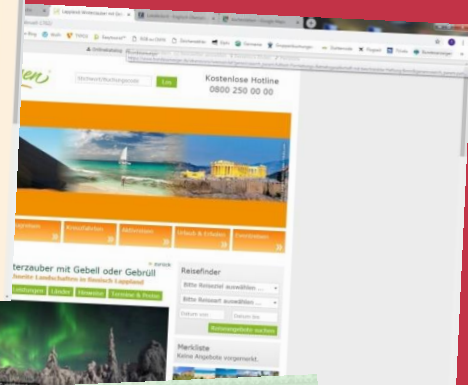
Lappland Winterzauber mit Ge...
Lesebuch - Englisch Überset...
Kostenloses - Google Über...

Blog
Mobi
TOGG
Bayrisch
ZDF.de ZDFti
Österreicher
Gemeine
Doppelbuchungen
Zeitbereich
Playsell
Times
Benutzerwege
Onlinekatalog
Besteller

Lieblingen / Suchbegriff
Los
Kostenlose Hotline
0800 250 00 00

Kreuzfahrten
Aktivreisen
Urlaub & Erholen
Zwischentum

terzauber mit Gebell oder Gebrüll
Verschneite Landschaften in finnisch Lappland
« zurück
Leistungen
Länder
Hinweise
Termine & Preise

Reisefinder
Bitte Reiseziel auswählen ...
Bitte Reiseart auswählen ...
Datum von
Datum bis
Reiseangebote suchen

Merkliste
Keine Angebote vorgemerkt.